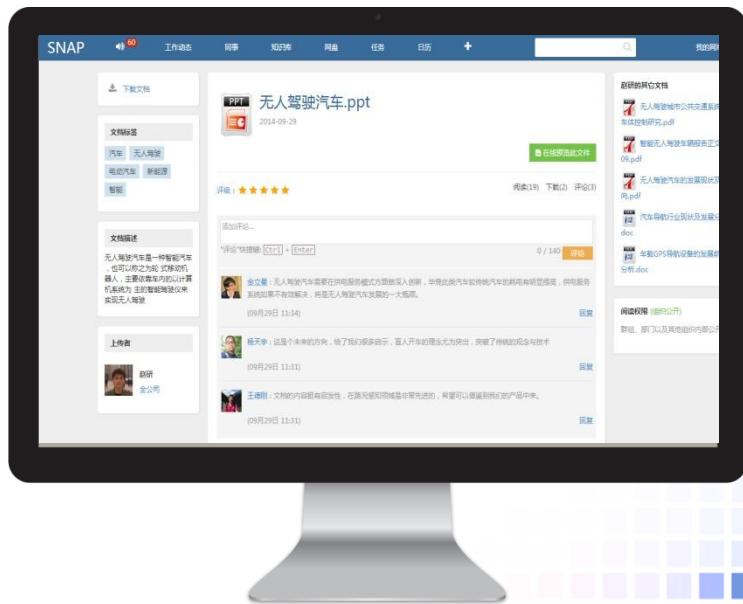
SNAP 60 工作动态 同事 知识库 网盘 任务 日历 + 我的网

下载文档

文档标签

汽车 无人驾驶 电动汽车 新能源 智能

文档描述

无人驾驶汽车是一种智能汽车，也可以称之为轮式移动机器人，主要依靠车内的以计算机系统为主的智能驾驶仪来实现无人驾驶

上传者

赵研 金公司

PPT

无人驾驶汽车.ppt

2014-09-29

在线预览此文件

评分：★★★★★

阅读(19) 下载(2) 评论(3)

添加评论...

"评论"快捷键: Ctrl + Enter

0 / 140 评论

金立鑫：无人驾驶汽车需要在供电服务模式方面做深入创新，毕竟此类汽车较传统汽车的耗电有明显提高，供电服务系统如果不有效解决，将是无人驾驶汽车发展的一大瓶颈。

(09月29日 11:34) 回复

杨天华：这是个未来的方向，给了我们很多启示，盲人开车的理念尤为突出，突破了传统的观念与技术

(09月29日 11:31) 回复

王德刚：文档的内容颇有启发性，在路况感知领域是非常先进的，希望可以借鉴到我们的产品中来。

(09月29日 11:31) 回复

赵研的其它文档

无人驾驶城市公共交通系统车体控制研究.pdf

智能无人驾驶车辆报告正文09.pdf

无人驾驶汽车的发展现状及向.pdf

汽车导航行业现状及发展.doc

车载GPS导航设备的发展前分析.doc

阅读权限 (组内公开)

群组、部门以及其他组织内部公